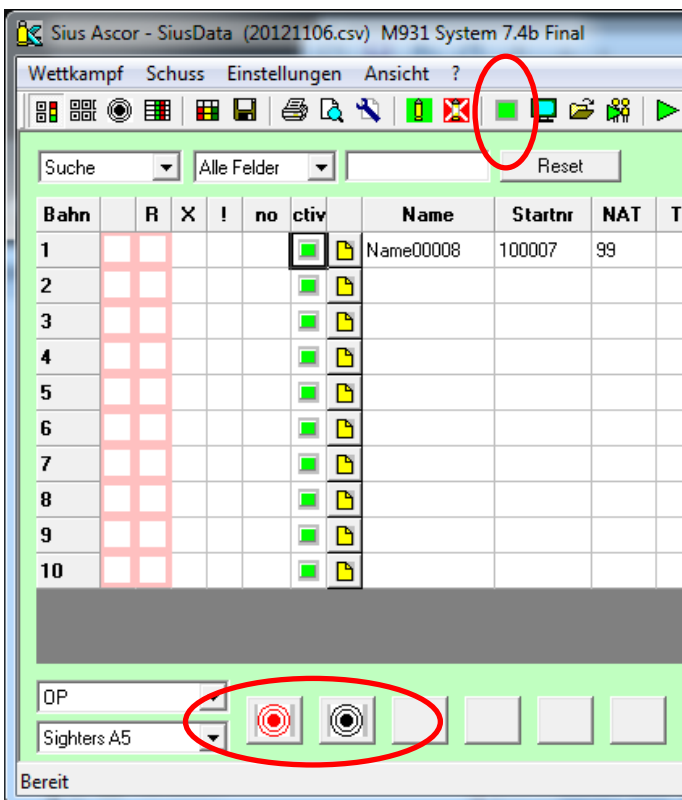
Sius Ascor - SiusData (20121106.csv) M931 System 7.4b Final

Wettkampf Schuss Einstellungen Ansicht ?

Suche Alle Felder Reset

| Bahn | | R | X | ! | no | ctiv | | Name | Startnr | NAT | T |
|---|---|---|---|---|---|---|---|---|---|---|---|
| 1 | | | | | | | | Name00008 | 100007 | 99 | |
| 2 | | | | | | | | | | | |
| 3 | | | | | | | | | | | |
| 4 | | | | | | | | | | | |
| 5 | | | | | | | | | | | |
| 6 | | | | | | | | | | | |
| 7 | | | | | | | | | | | |
| 8 | | | | | | | | | | | |
| 9 | | | | | | | | | | | |
| 10 | | | | | | | | | | | |

OP
Sighters A5

Bereit